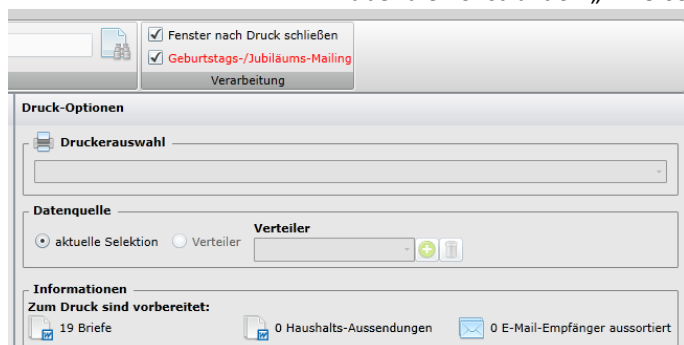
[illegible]

Fenster nach Druck schließen
Geburtstags-/Jubiläums-Mailing
Verarbeitung

Druck-Optionen

Druckerauswahl

Datenquelle
aktuelle Selektion
Verteiler
Verteiler

Informationen
Zum Druck sind vorbereitet:
19 Briefe
0 Haushalts-Aussendungen
0 E-Mail-Empfänger aussortiert